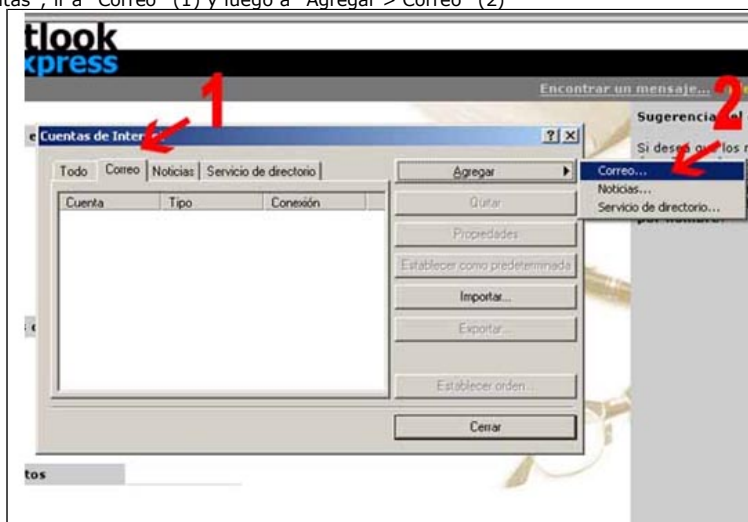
ntas", ir a "Correo" (1) y luego a "Agregar > Correo" (2)

tlook
xpress

Encontrar un mensaje...

Sugerencia del

Si desea que los

por nombre.

e Cuentas de Inter

1

2

?

X

Todo | Correo | Noticias | Servicio de directorio

| Cuenta | Tipo | Conexión |
|---|---|---|

Agregar

Quitar

Propiedades

Establecer como predeterminada

Importar...

Exportar...

Establecer orden...

Cerrar

Correo...

Noticias...

Servicio de directorio...

tos